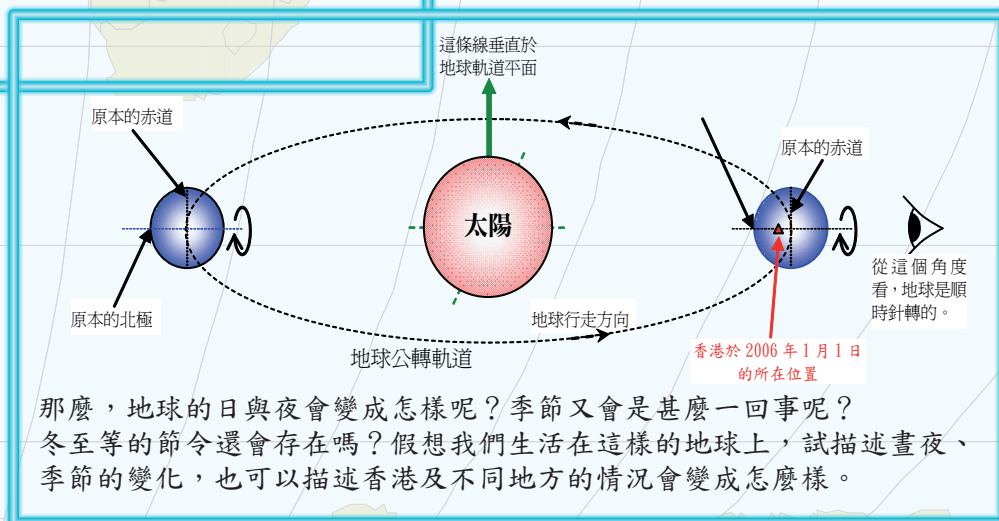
這條線垂直於地球軌道平面

原本的赤道

原本的赤道

太陽

原本的北極

從這個角度看，地球是順時針轉的。

地球行走方向

地球公轉軌道

香港於 2006 年 1 月 1 日的所在位置

那麼，地球的日與夜會變成怎樣呢？季節又會是甚麼一回事呢？冬至等的節令還會存在嗎？假想我們生活在這樣的地球上，試描述晝夜、季節的變化，也可以描述香港及不同地方的情況會變成怎麼樣。